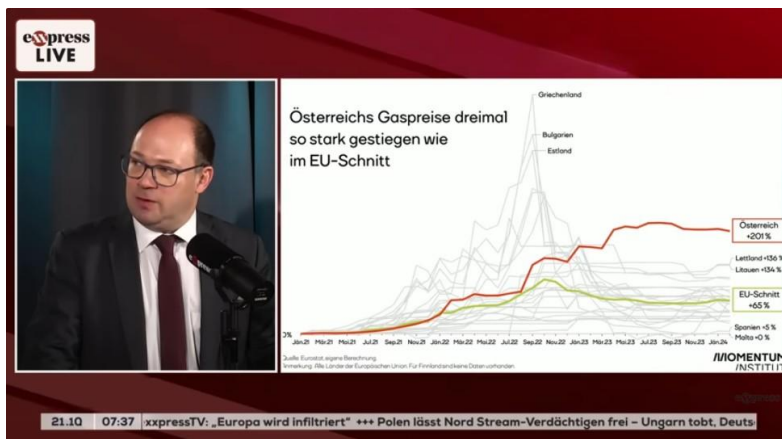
exxpress LIVE

Österreichs Gaspreise dreimal so stark gestiegen wie im EU-Schnitt

Griechenland
Bulgarien
Estland

Österreich +201 %
Lettland +136 %
Litauen +134 %
EU-Schnitt +65 %
Spanien +5 %
Malta +0 %

0%

Jän.21 Mär.21 Mai.21 Jul.21 Sep.21 Nov.21 Jän.22 Mär.22 Mai.22 Jul.22 Sep.22 Nov.22 Jän.23 Mär.23 Mai.23 Jul.23 Sep.23 Nov.23 Jän.24

Quelle: Eurostat, eigene Berechnung.
Anmerkung: Alle Länder der Europäischen Union. Für Finnland sind keine Daten vorhanden.

MOMENTUM INSTITUT

21.10 07:37 xxpressTV: „Europa wird infiltriert" +++ Polen lässt Nord Stream-Verdächtigen frei – Ungarn tobt, Deuts